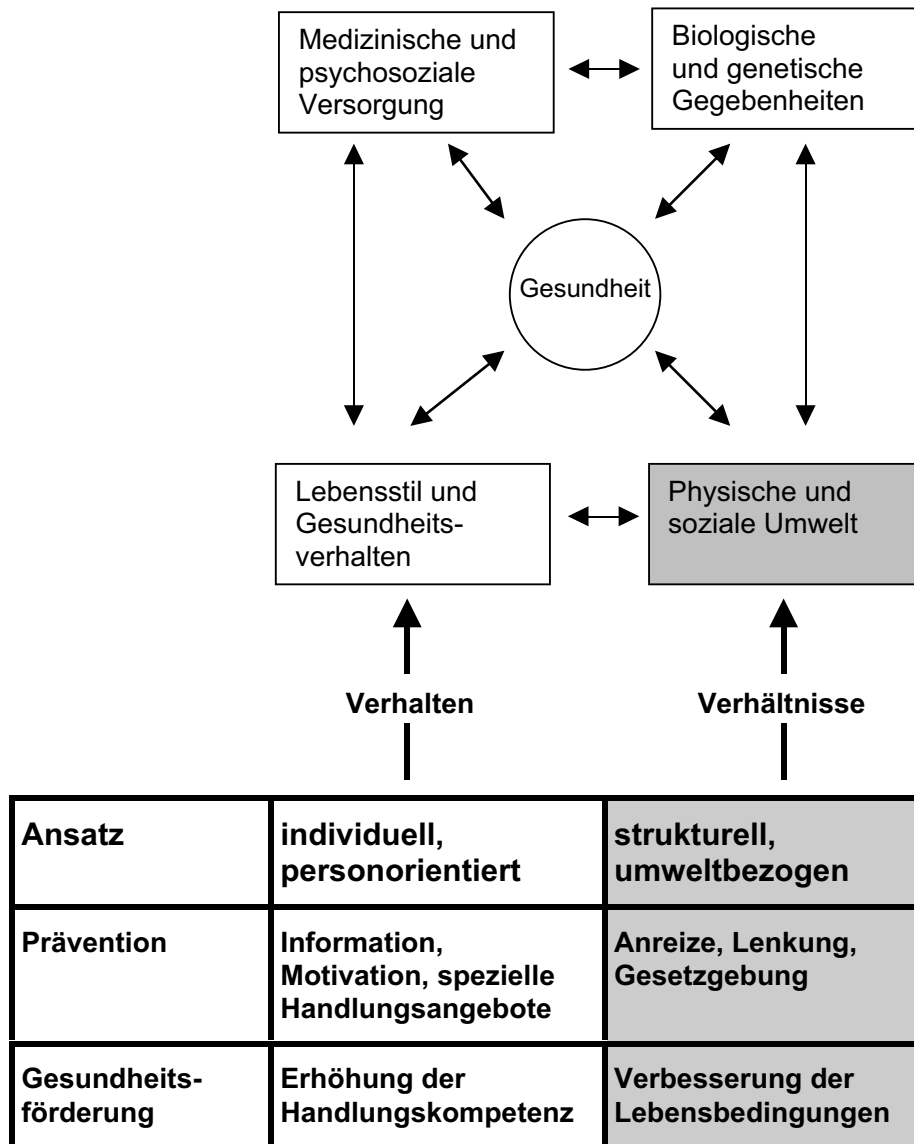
Medizinische und psychosoziale Versorgung

Biologische und genetische Gegebenheiten

Gesundheit

Lebensstil und Gesundheitsverhalten

Physische und soziale Umwelt

Verhalten

Verhältnisse

| Ansatz | individuell, personorientiert | strukturell, umweltbezogen |
|---|---|---|
| Prävention | Information, Motivation, spezielle Handlungsangebote | Anreize, Lenkung, Gesetzgebung |
| Gesundheitsförderung | Erhöhung der Handlungskompetenz | Verbesserung der Lebensbedingungen |